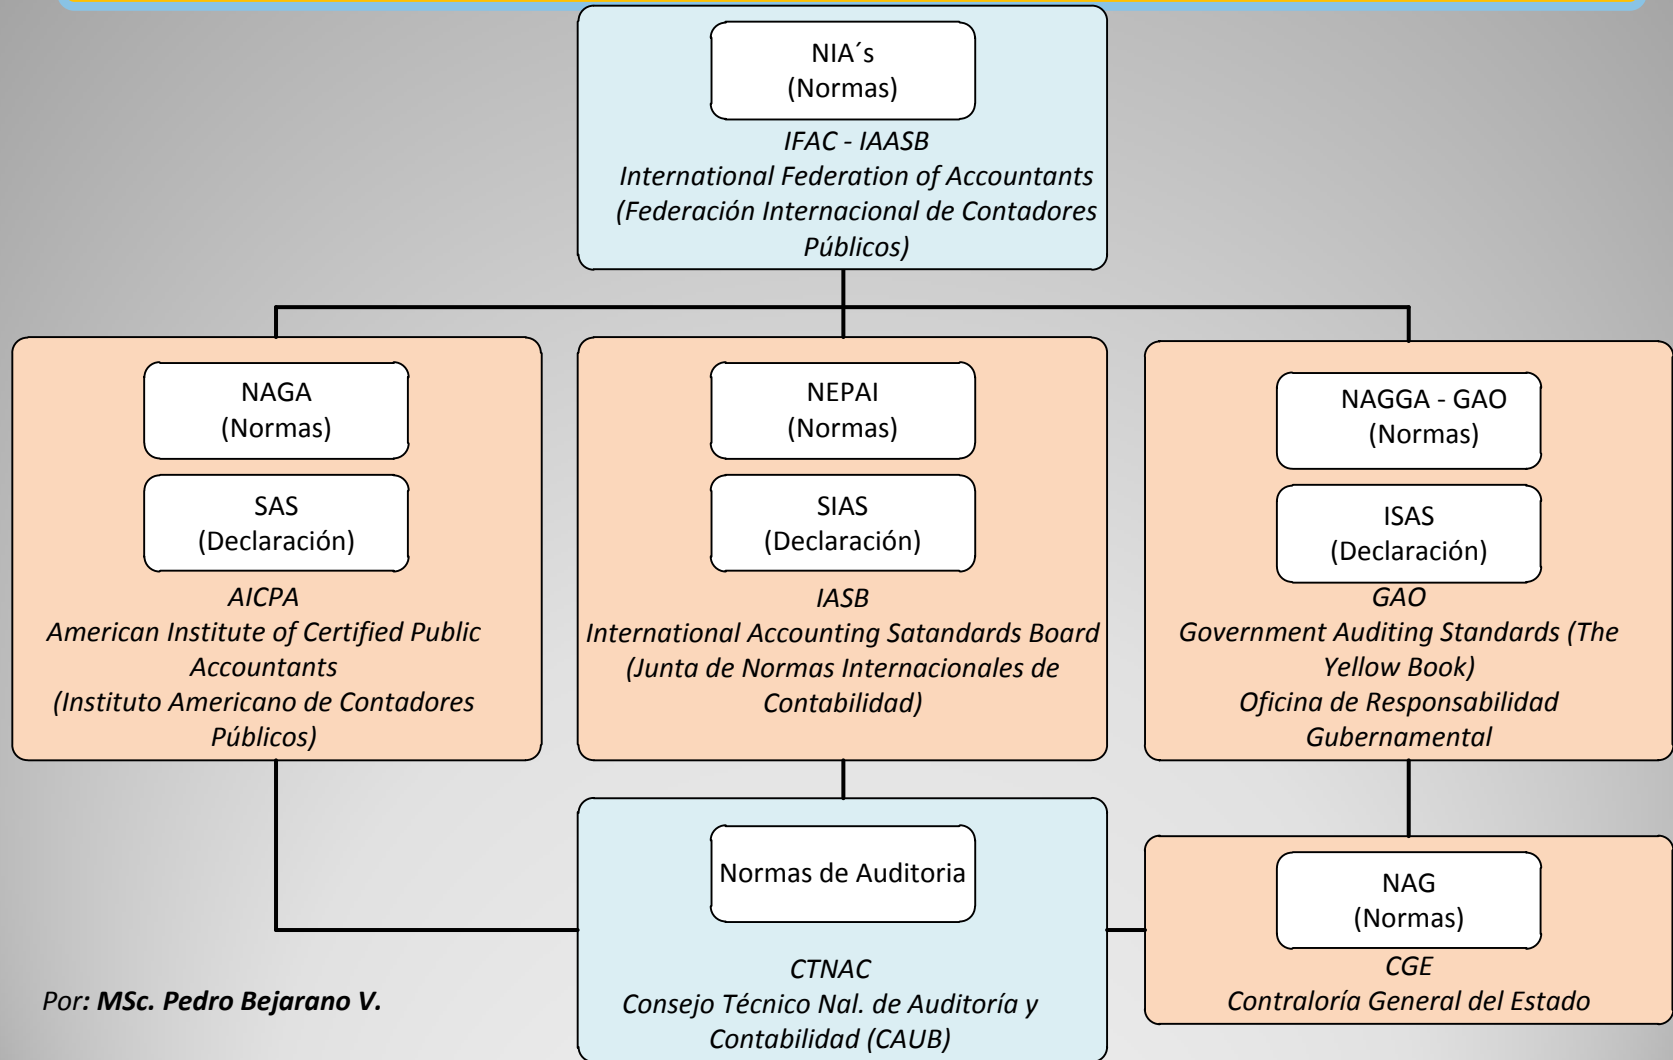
NIA´s
(Normas)

IFAC - IAASB
International Federation of Accountants
(Federación Internacional de Contadores Públicos)

NAGA
(Normas)

SAS
(Declaración)

AICPA
American Institute of Certified Public Accountants
(Instituto Americano de Contadores Públicos)

NEPAI
(Normas)

SIAS
(Declaración)

IASB
International Accounting Satandards Board
(Junta de Normas Internacionales de Contabilidad)

NAGGA - GAO
(Normas)

ISAS
(Declaración)

GAO
Government Auditing Standards (The Yellow Book)
Oficina de Responsabilidad Gubernamental

Normas de Auditoria

CTNAC
Consejo Técnico Nal. de Auditoría y Contabilidad (CAUB)

NAG
(Normas)

CGE
Contraloría General del Estado

Por: MSc. Pedro Bejarano V.